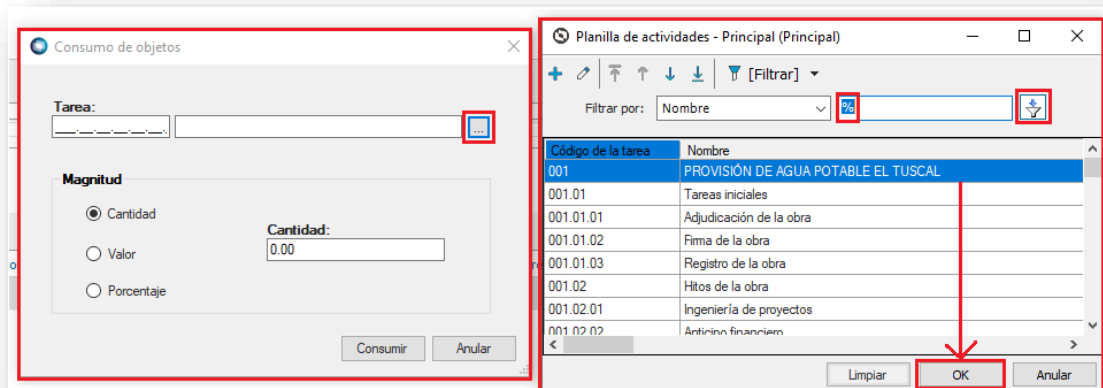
Consumo de objetos

Tarea:
__.__.__.__.__.
...

Magnitud

Cantidad
Valor
Porcentaje

Cantidad:
0.00

Consumir
Anular

Planilla de actividades - Principal (Principal)

[Filtrar]

Filtrar por: Nombre
%

| Código de la tarea | Nombre |
|---|---|
| 001 | PROVISIÓN DE AGUA POTABLE EL TUSCAL |
| 001.01 | Tareas iniciales |
| 001.01.01 | Adjudicación de la obra |
| 001.01.02 | Firma de la obra |
| 001.01.03 | Registro de la obra |
| 001.02 | Hitos de la obra |
| 001.02.01 | Ingeniería de proyectos |
| 001.02.02 | Anticipo financiero |

Limpiar
OK
Anular